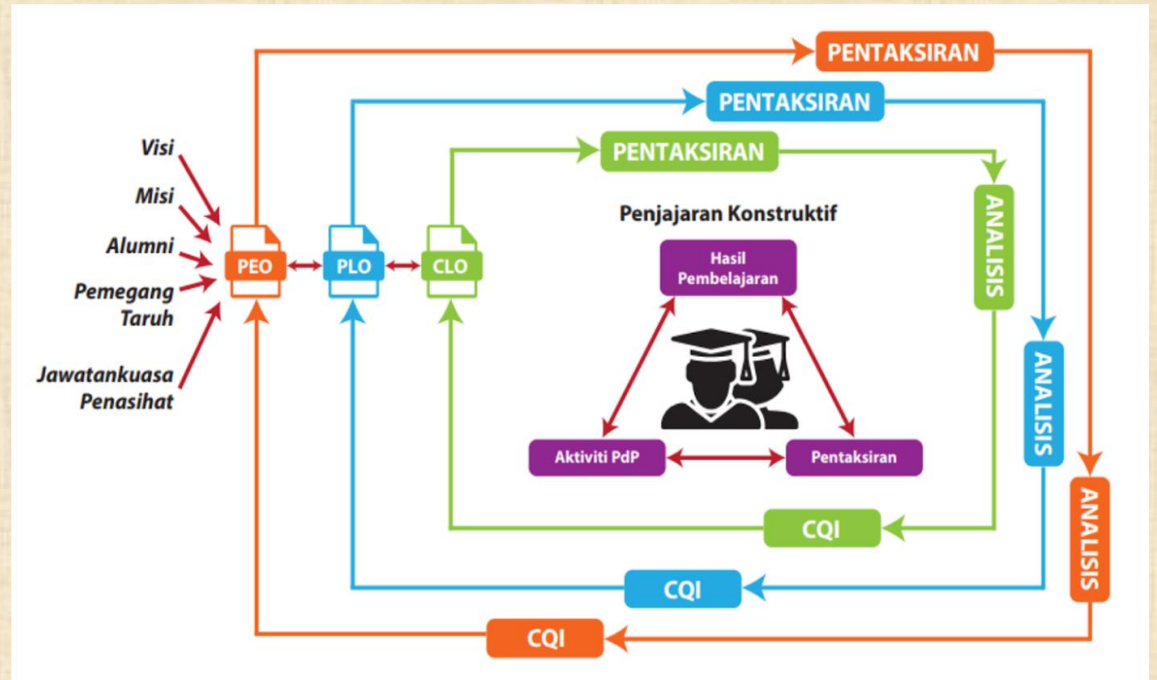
PENTAKSIRAN

PENTAKSIRAN

PENTAKSIRAN

Visi

Misi

Alumni

Pemegang Taruh

Jawatankuasa Penasihat

PEO

PLO

CLO

Penjajaran Konstruktif

Hasil Pembelajaran

Aktiviti PdP

Pentaksiran

ANALISIS

ANALISIS

ANALISIS

CQI

CQI

CQI